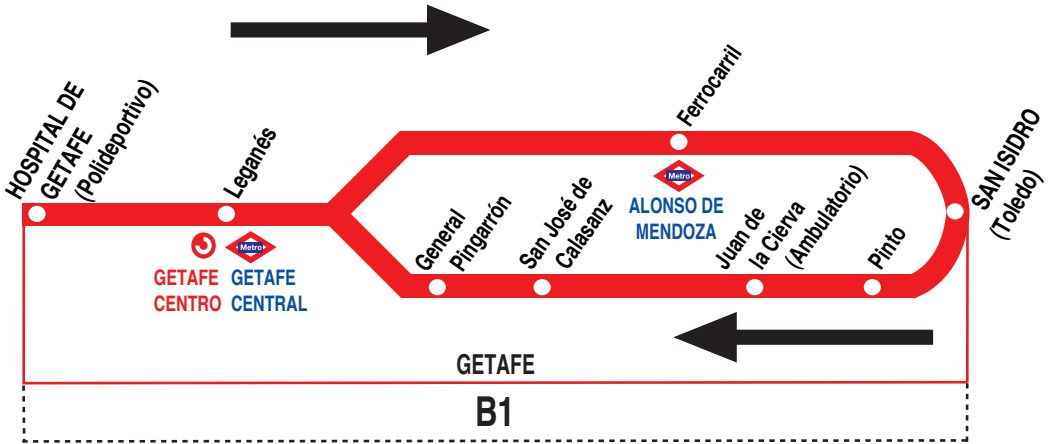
HOSPITAL DE GETAFE (Polideportivo)

Leganés

Metro

GETAFE CENTRO

GETAFE CENTRAL

General Pingarrón

San José de Calasanz

Ferrocarril

Metro

ALONSO DE MENDOZA

Juan de la Cierva (Ambulatorio)

Pinto

SAN ISIDRO (Toledo)

GETAFE

B1